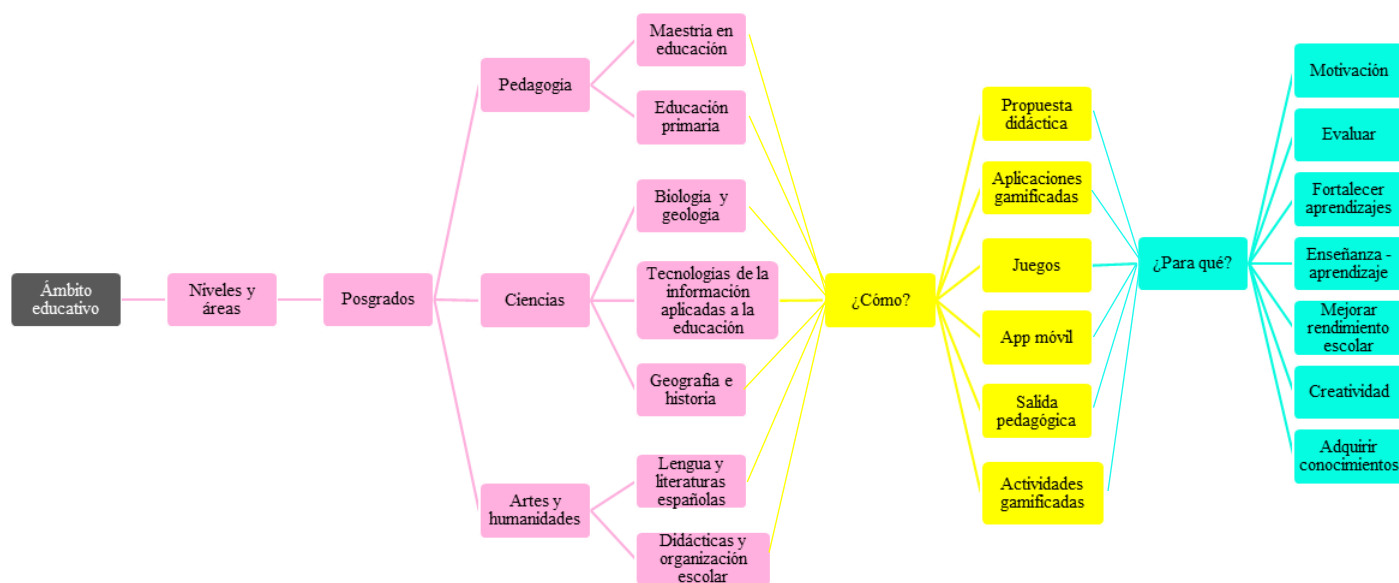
Ámbito educativo

Niveles y áreas

Posgrados

Pedagogía

Maestría en educación

Educación primaria

Ciencias

Biología y geología

Tecnologías de la información aplicadas a la educación

Geografía e historia

Artes y humanidades

Lengua y literaturas españolas

Didácticas y organización escolar

¿Cómo?

Propuesta didáctica

Aplicaciones gamificadas

Juegos

App móvil

Salida pedagógica

Actividades gamificadas

¿Para qué?

Motivación

Evaluar

Fortalecer aprendizajes

Enseñanza - aprendizaje

Mejorar rendimiento escolar

Creatividad

Adquirir conocimientos